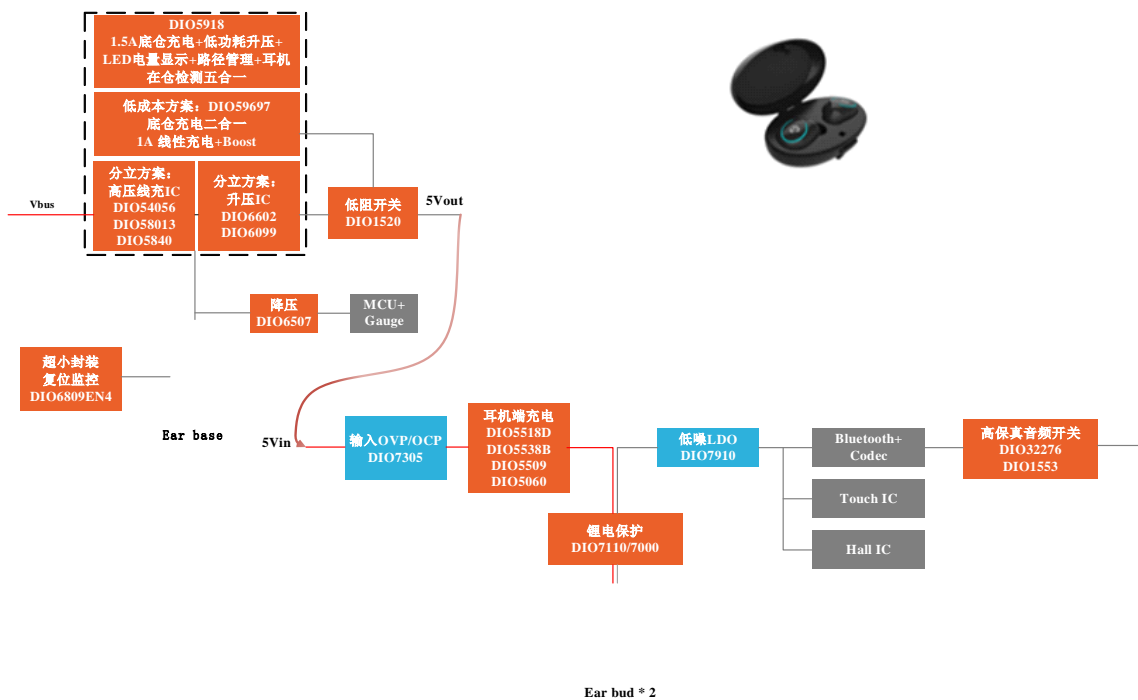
DIO5918
1.5A底仓充电+低功耗升压+LED电量显示+路径管理+耳机在仓检测五合一

低成本方案：DIO59697
底仓充电二合一
1A 线性充电+Boost

分立方案：
高压线充IC
DIO54056
DIO58013
DIO5840

分立方案：
升压IC
DIO6602
DIO6099

Vbus

低阻开关
DIO1520

5Vout

降压
DIO6507

MCU+
Gauge

超小封装
复位监控
DIO6809EN4

Ear base

5Vin

输入OVP/OCP
DIO7305

耳机端充电
DIO5518D
DIO5538B
DIO5509
DIO5060

锂电保护
DIO7110/7000

低噪LDO
DIO7910

Bluetooth+
Codec

Touch IC

Hall IC

高保真音频开关
DIO32276
DIO1553

Ear bud * 2